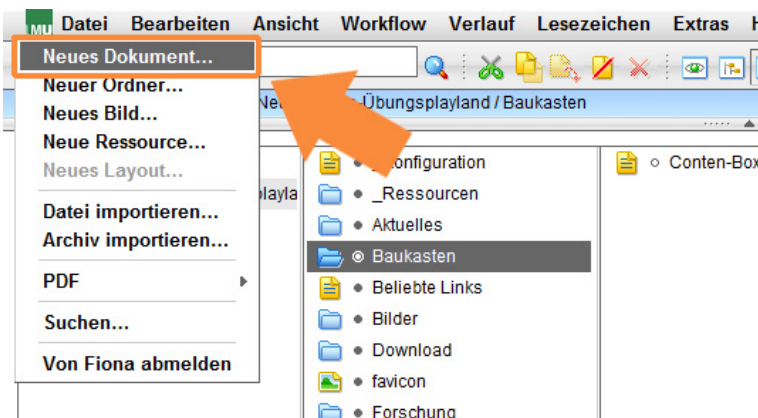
MU Datei Bearbeiten Ansicht Workflow Verlauf Lesezeichen Extras H

Neues Dokument...
Neuer Ordner...
Neues Bild...
Neue Ressource...
Neues Layout...
Datei importieren...
Archiv importieren...
PDF
Suchen...
Von Fiona abmelden

Ne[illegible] Übungsplayland / Baukasten

playla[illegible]

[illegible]onfiguration
_Ressourcen
Aktuelles
Baukasten
Beliebte Links
Bilder
Download
favicon
Forschung

Conten-Box